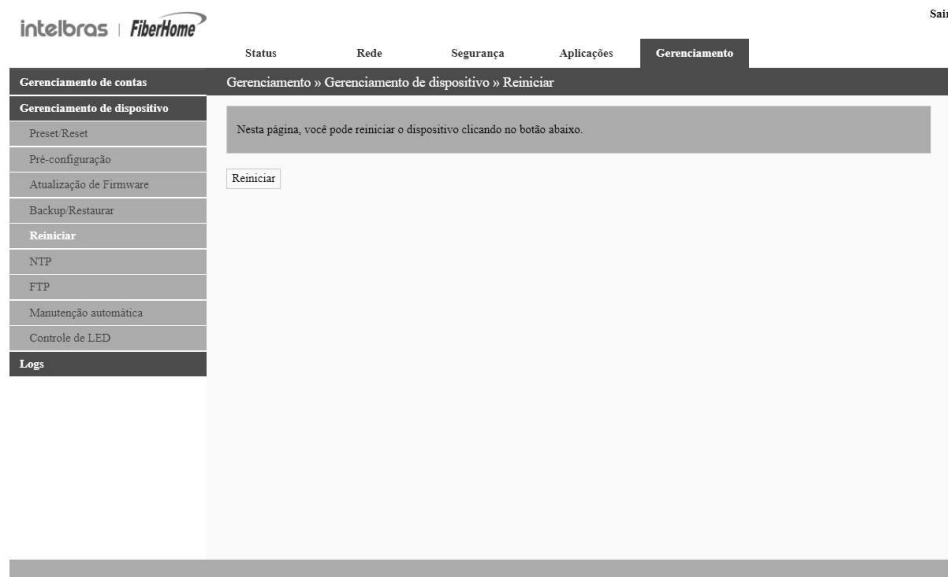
intelbras | FiberHome

Sair

Status Rede Segurança Aplicações Gerenciamento

Gerenciamento de contas
Gerenciamento de dispositivo
Preset/Reset
Pré-configuração
Atualização de Firmware
Backup/Restaurar
Reiniciar
NTP
FTP
Manutenção automática
Controle de LED
Logs

Gerenciamento » Gerenciamento de dispositivo » Reiniciar

Nesta página, você pode reiniciar o dispositivo clicando no botão abaixo.

Reiniciar